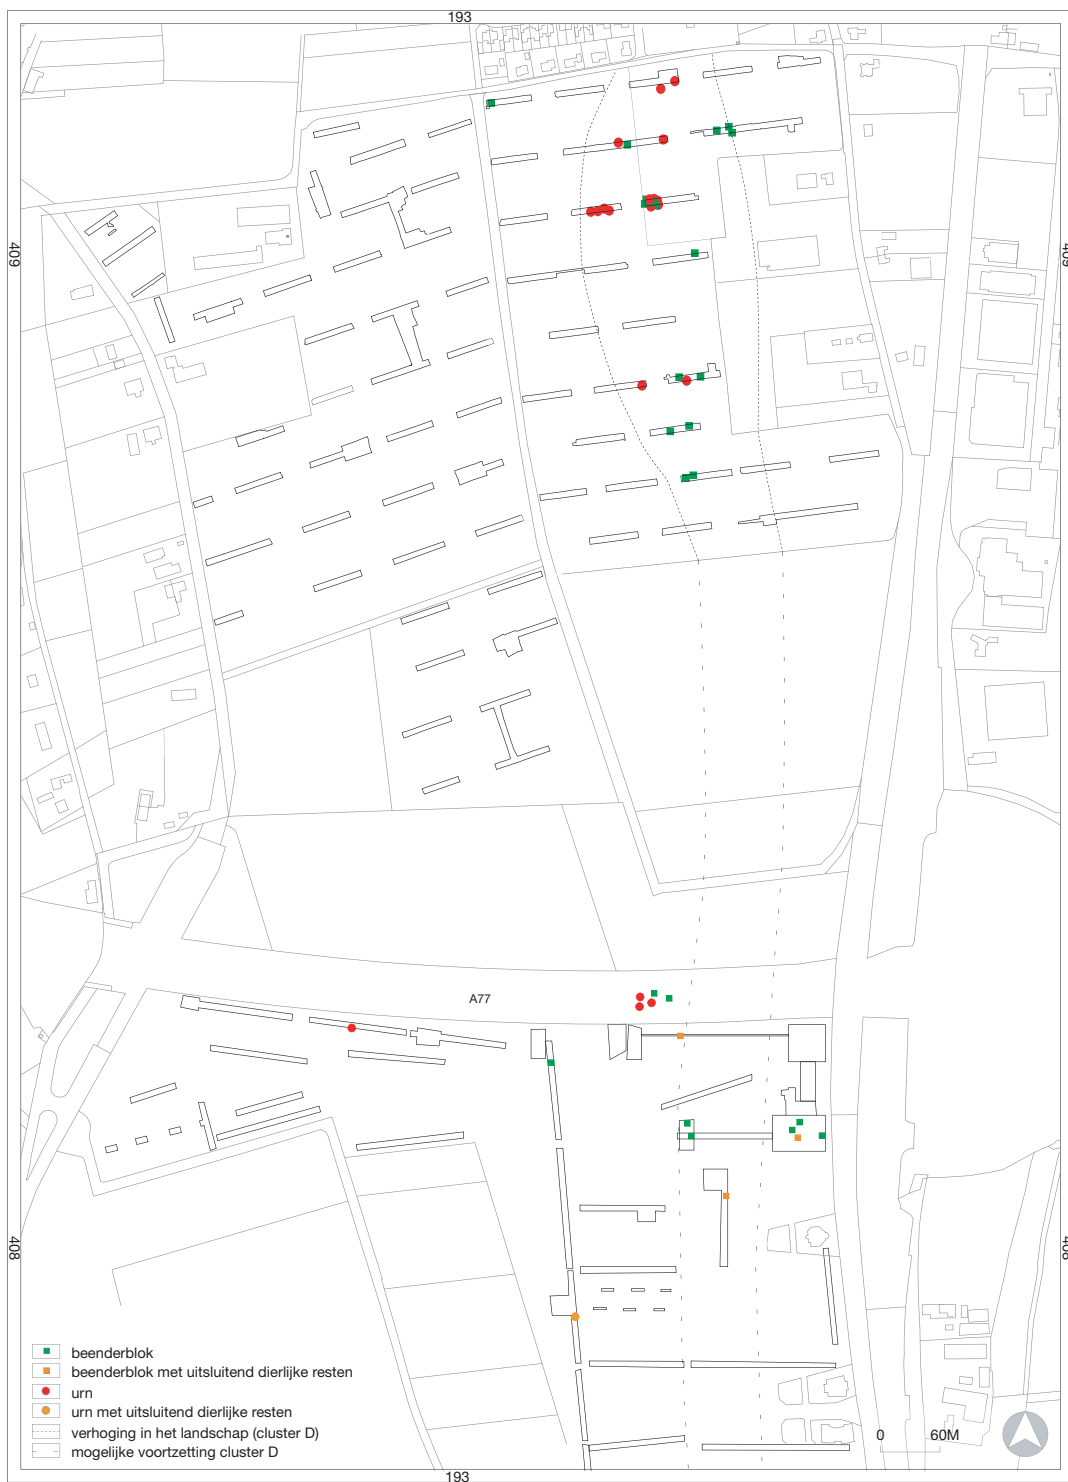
193

409

409

A77

408

408

beenderblok
beenderblok met uitsluitend dierlijke resten
urn
urn met uitsluitend dierlijke resten
verhoging in het landschap (cluster D)
mogelijke voortzetting cluster D

0 60M

193